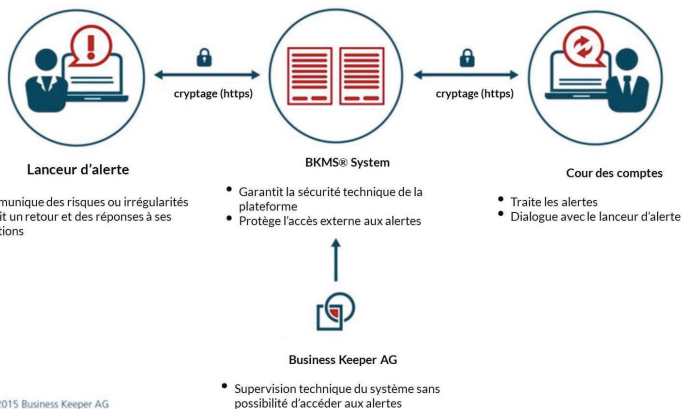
Lanceur d'alerte

munique des risques ou irrégularités
it un retour et des réponses à ses
tions

cryptage (https)

BKMS® System

• Garantit la sécurité technique de la plateforme
• Protège l'accès externe aux alertes

cryptage (https)

Cour des comptes

• Traite les alertes
• Dialogue avec le lanceur d'alerte

Business Keeper AG

• Supervision technique du système sans possibilité d'accéder aux alertes

2015 Business Keeper AG